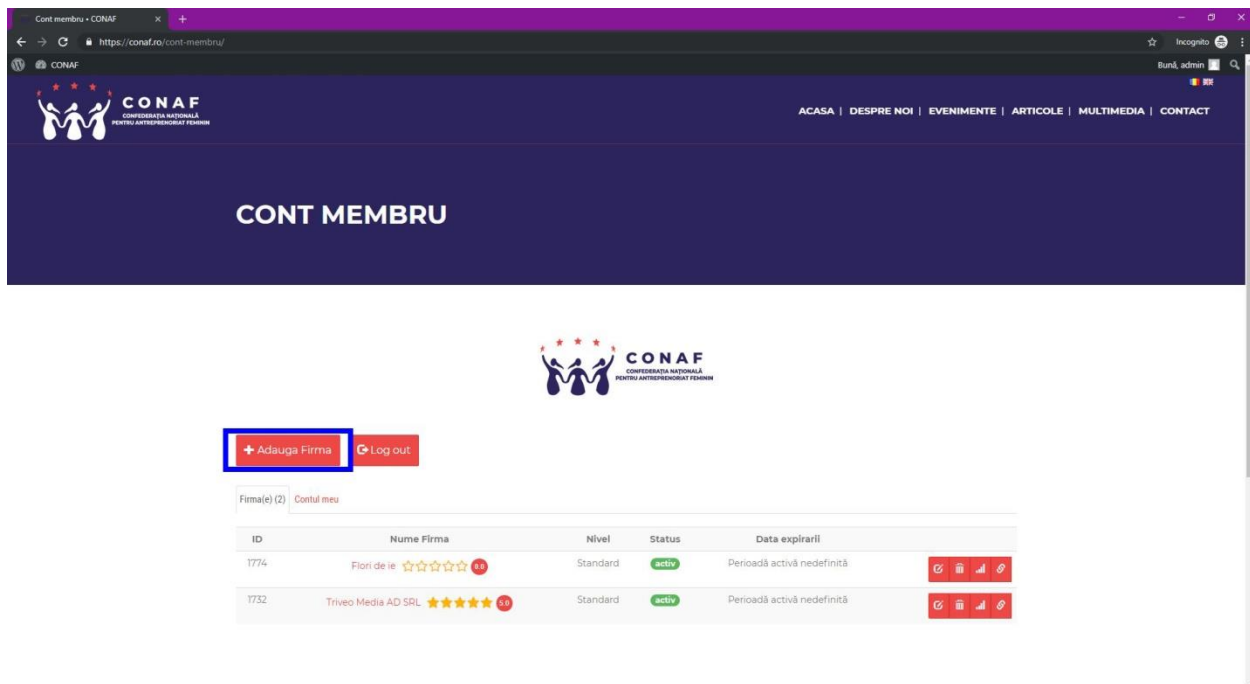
Cont membru • CONAF

https://conaf.ro/cont-membru/

Incognito

CONAF

Bună, admin

CONAF
CONFEDERAȚIA NAȚIONALĂ PENTRU ANTREPRENORIAT FEMININ

ACASA | DESPRE NOI | EVENIMENTE | ARTICOLE | MULTIMEDIA | CONTACT

CONT MEMBRU

CONAF
CONFEDERAȚIA NAȚIONALĂ PENTRU ANTREPRENORIAT FEMININ

+ Adauga Firma

Log out

Firma(e) (2) Contul meu

| ID | Nume Firma | Nivel | Status | Data expirarii |
|---|---|---|---|---|
| 1774 | Flori de ie 0.0 | Standard | activ | Perioadă activă nedefinită |
| 1732 | Triveo Media AD SRL 5.0 | Standard | activ | Perioadă activă nedefinită |